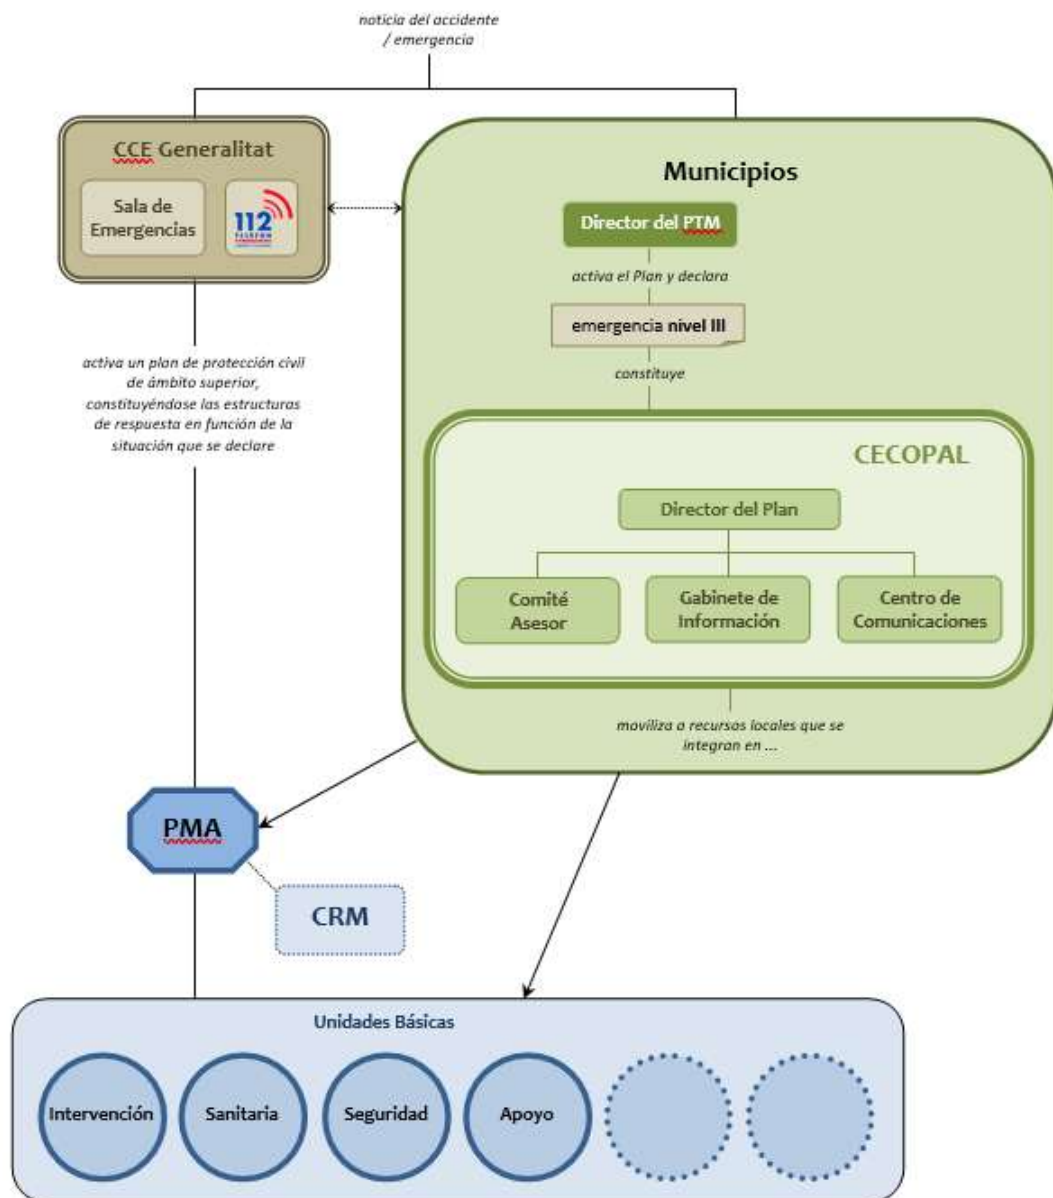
noticia del accidente / emergencia

CCE Generalitat

Sala de Emergencias

112

Municipios

Director del PTM

activa el Plan y declara

emergencia nivel III

constituye

activa un plan de protección civil de ámbito superior, constituyéndose las estructuras de respuesta en función de la situación que se declare

CECOPAL

Director del Plan

Comité Asesor

Gabinete de Información

Centro de Comunicaciones

moviliza a recursos locales que se integran en ...

PMA

CRM

Unidades Básicas

Intervención

Sanitaria

Seguridad

Apoyo